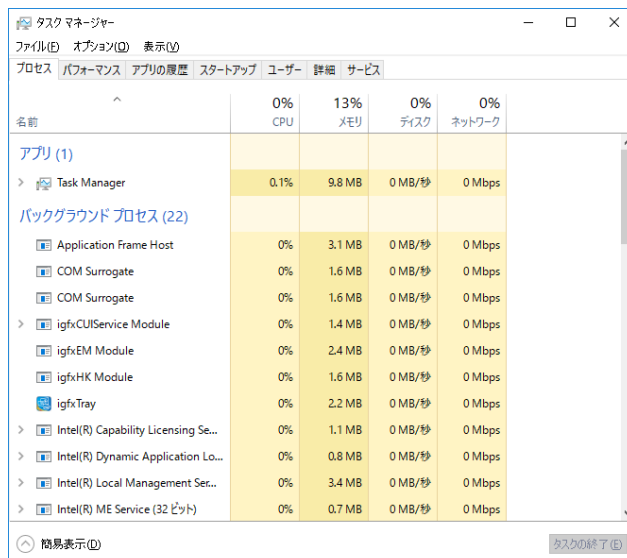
タスク マネージャー

ファイル(F) オプション(O) 表示(V)

プロセス パフォーマンス アプリの履歴 スタートアップ ユーザー 詳細 サービス

| 名前 | 0% CPU | 13% メモリ | 0% ディスク | 0% ネットワーク |
|---|---|---|---|---|
| アプリ (1) | | | | |
| Task Manager | 0.1% | 9.8 MB | 0 MB/秒 | 0 Mbps |
| バックグラウンド プロセス (22) | | | | |
| Application Frame Host | 0% | 3.1 MB | 0 MB/秒 | 0 Mbps |
| COM Surrogate | 0% | 1.6 MB | 0 MB/秒 | 0 Mbps |
| COM Surrogate | 0% | 1.6 MB | 0 MB/秒 | 0 Mbps |
| igfxCUIService Module | 0% | 1.4 MB | 0 MB/秒 | 0 Mbps |
| igfxEM Module | 0% | 2.4 MB | 0 MB/秒 | 0 Mbps |
| igfxHK Module | 0% | 1.6 MB | 0 MB/秒 | 0 Mbps |
| igfxTray | 0% | 2.2 MB | 0 MB/秒 | 0 Mbps |
| Intel(R) Capability Licensing Se... | 0% | 1.1 MB | 0 MB/秒 | 0 Mbps |
| Intel(R) Dynamic Application Lo... | 0% | 0.8 MB | 0 MB/秒 | 0 Mbps |
| Intel(R) Local Management Ser... | 0% | 3.4 MB | 0 MB/秒 | 0 Mbps |
| Intel(R) ME Service (32 ビット) | 0% | 0.7 MB | 0 MB/秒 | 0 Mbps |

簡易表示(D)

タスクの終了(E)